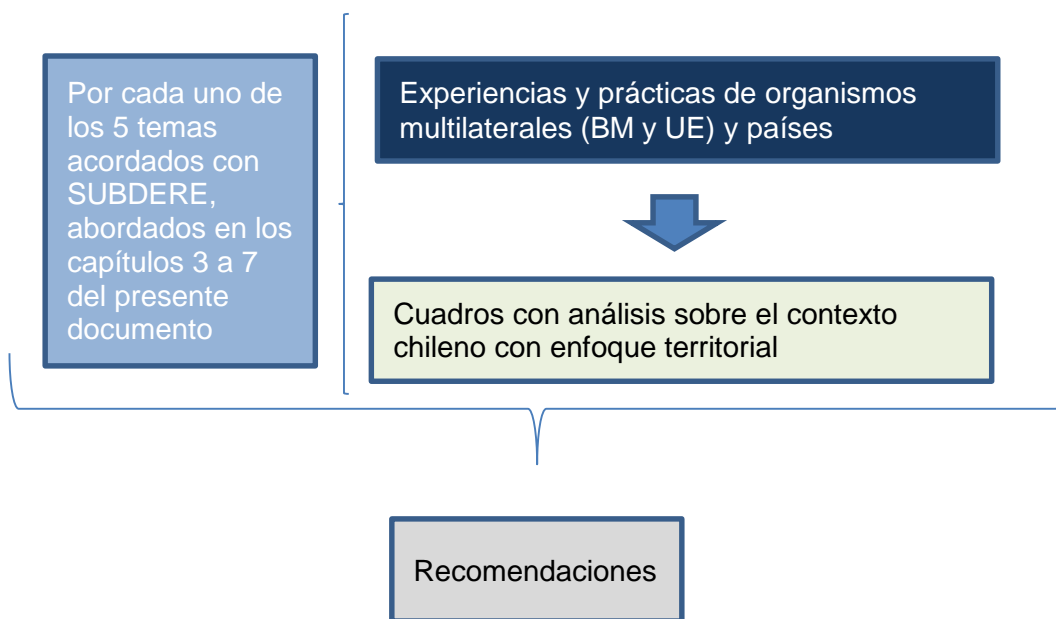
Por cada uno de los 5 temas acordados con SUBDERE, abordados en los capítulos 3 a 7 del presente documento

Experiencias y prácticas de organismos multilaterales (BM y UE) y países

Cuadros con análisis sobre el contexto chileno con enfoque territorial

Recomendaciones